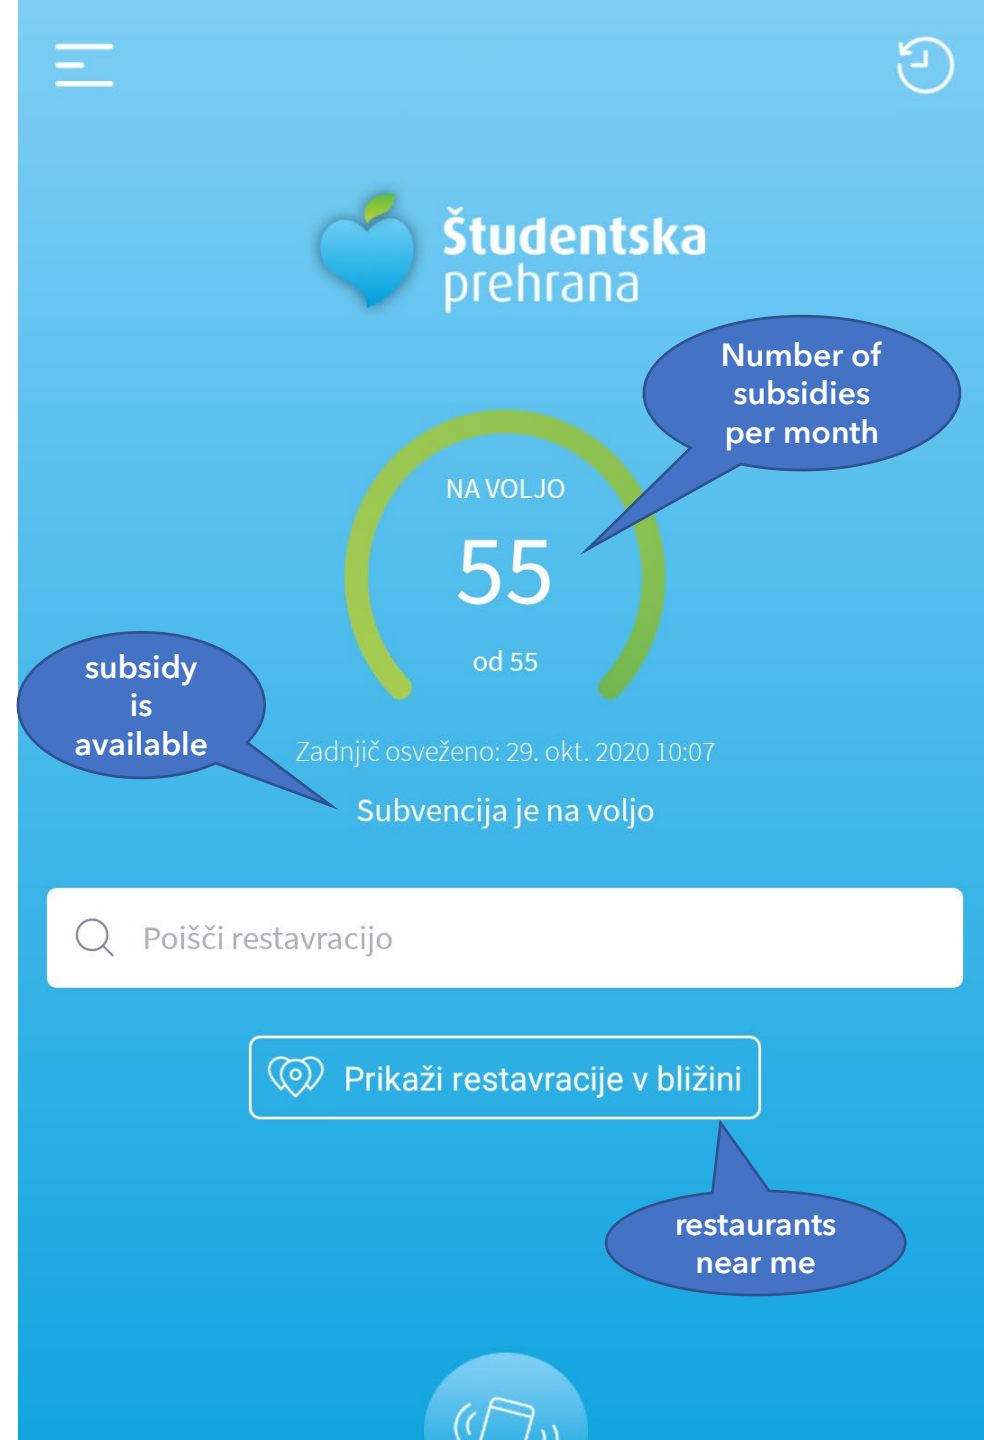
Študentska prehrana

Number of subsidies per month

NA VOLJO
55
od 55

subsidy is available

Zadnjič osveženo: 29. okt. 2020 10:07
Subvencija je na voljo

Poišči restavracijo

Prikaži restavracije v bližini

restaurants near me